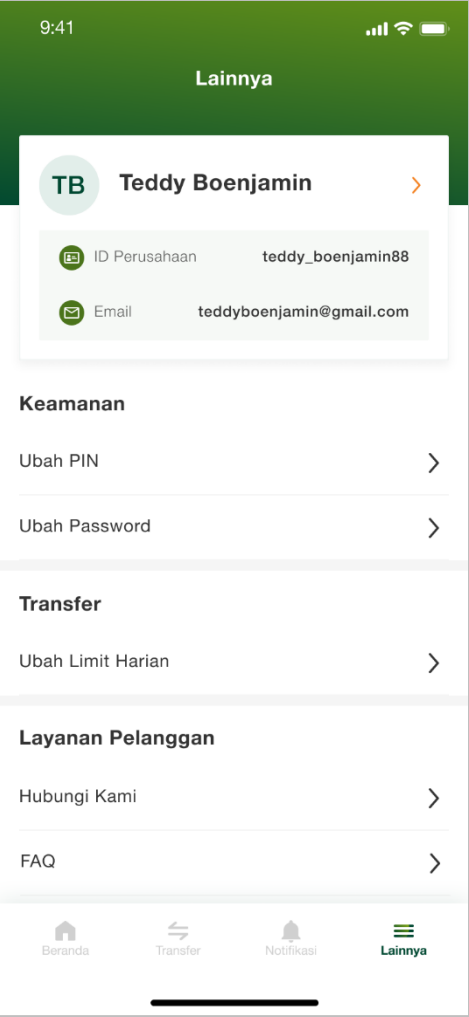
9:41

Lainnya

TB Teddy Boenjamin

ID Perusahaan teddy_boenjamin88

Email teddyboenjamin@gmail.com

Keamanan

Ubah PIN

Ubah Password

Transfer

Ubah Limit Harian

Layanan Pelanggan

Hubungi Kami

FAQ

Beranda Transfer Notifikasi Lainnya